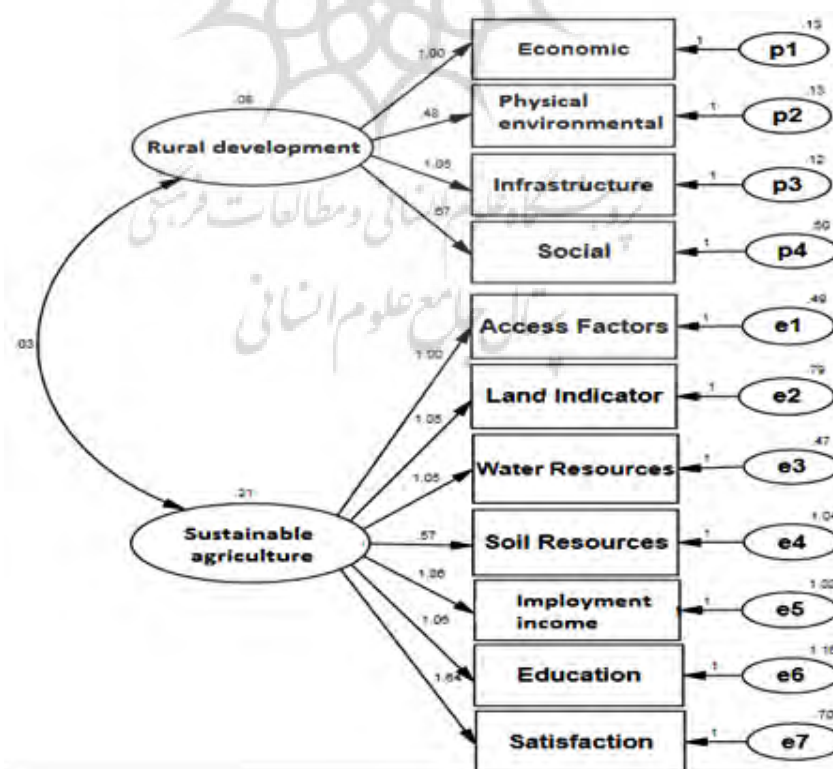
.06
Rural development
1.00
.48
1.05
.67
Economic
Physical environmental
Infrastructure
Social
1
1
1
1
.15
p1
.13
p2
.12
p3
.50
p4

پژوهشگاه علوم انسانی و مطالعات فرهنگی
پرتال جامع علوم انسانی

.03

.21
Sustainable agriculture
1.00
1.05
1.05
.57
1.06
1.06
1.64
Access Factors
Land Indicator
Water Resources
Soil Resources
Imployment income
Education
Satisfaction
1
1
1
1
1
1
1
.49
e1
.79
e2
.47
e3
1.04
e4
1.02
e5
1.15
e6
.70
e7